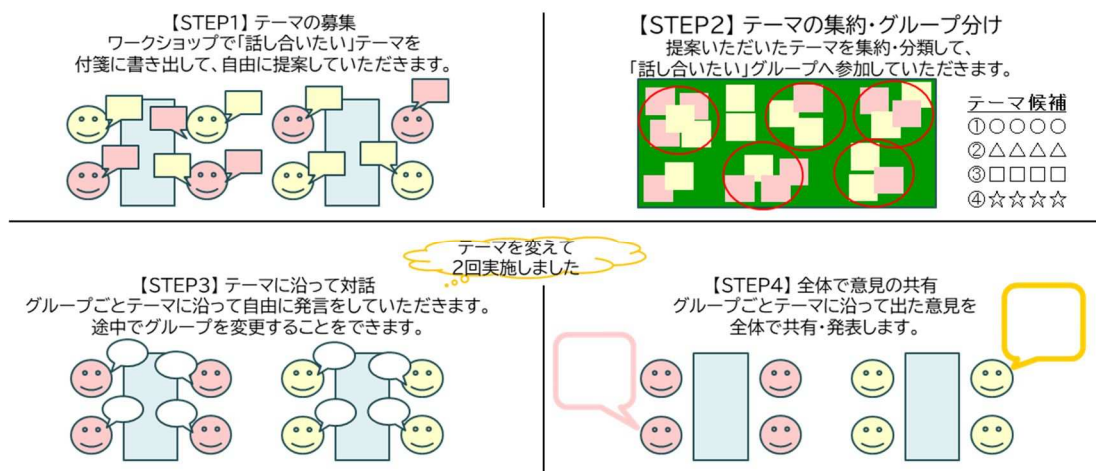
【STEP1】テーマの募集
ワークショップで「話し合いたい」テーマを
付箋に書き出して、自由に提案していただきます。

【STEP2】テーマの集約・グループ分け
提案いただいたテーマを集約・分類して、
「話し合いたい」グループへ参加していただきます。

テーマ候補
①○○○○
②△△△△
③□□□□
④☆☆☆☆

テーマを変えて
2回実施しました

【STEP3】テーマに沿って対話
グループごとテーマに沿って自由に発言をしていただきます。
途中でグループを変更することをできます。

【STEP4】全体で意見の共有
グループごとテーマに沿って出た意見を
全体で共有・発表します。